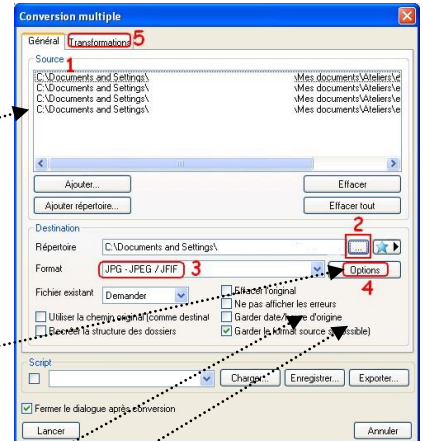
Conversion multiple

Général | Transformations 5

Source 1

C:\Documents and Settings\ \Mes documents\Ateliers\e
C:\Documents and Settings\ \Mes documents\Ateliers\e
C:\Documents and Settings\ \Mes documents\Ateliers\e
C:\Documents and Settings\ \Mes documents\Ateliers\e

Ajouter... | Effacer
Ajouter répertoire... | Effacer tout

Destination 2
Répertoire C:\Documents and Settings\ ...
Format JPG - JPEG / JFIF 3 | Options
4
Fichier existant Demander
Effacer l'original
Ne pas afficher les erreurs
Utiliser le chemin original (comme destinat
Garder date/heure d'origine
Recréer la structure des dossiers
Garder le format source (si possible)

Script
Charger... | Enregistrer... | Exporter...

Fermer le dialogue après conversion

Lancer | Annuler